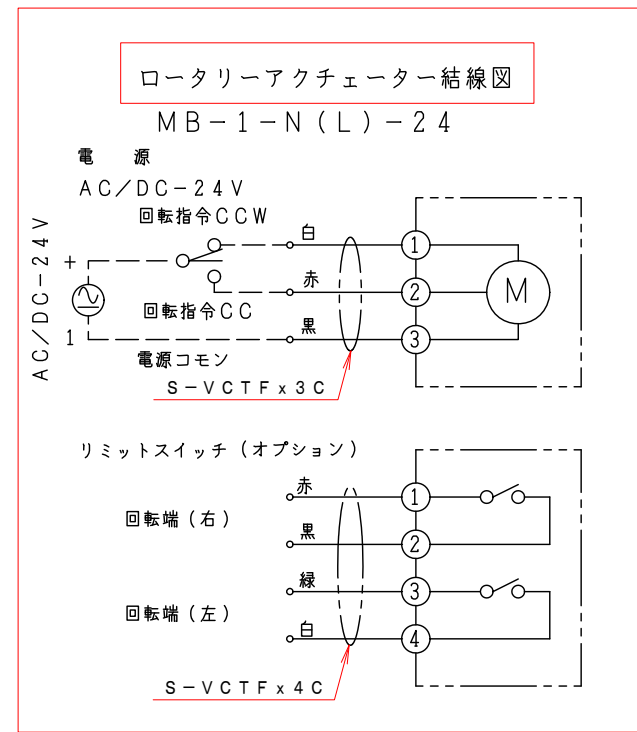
ロータリーアクチェーター結線図

MB－1－N（L）－24

電　源

AC／DC－24V

回転指令CCW

白

1

M

赤

2

AC／DC－24V

+

回転指令CC

黒

3

1

電源コモン

S－VCTFx3C

リミットスイッチ（オプション）

赤

1

回転端（右）

黒

2

緑

3

回転端（左）

白

4

S－VCTFx4C